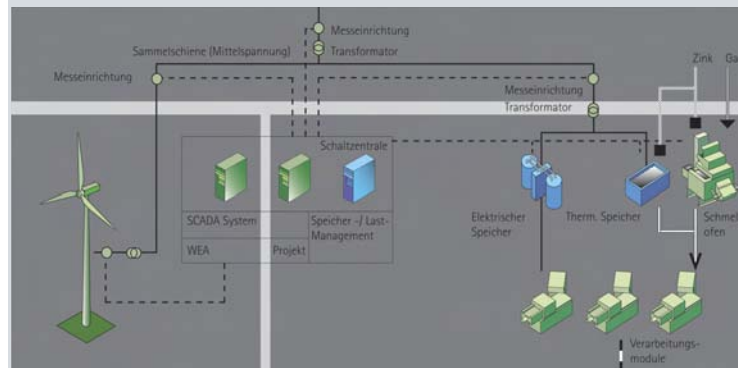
Messeinrichtung
Transformator
Sammelschiene (Mittelspannung)
Messeinrichtung
Messeinrichtung
Transformator
Zink
Ga
Schaltzentrale
SCADA System
Speicher -/ Last-Management
WEA
Projekt
Elektrischer Speicher
Therm. Speicher
Schmel ofen
Verarbeitungs-module